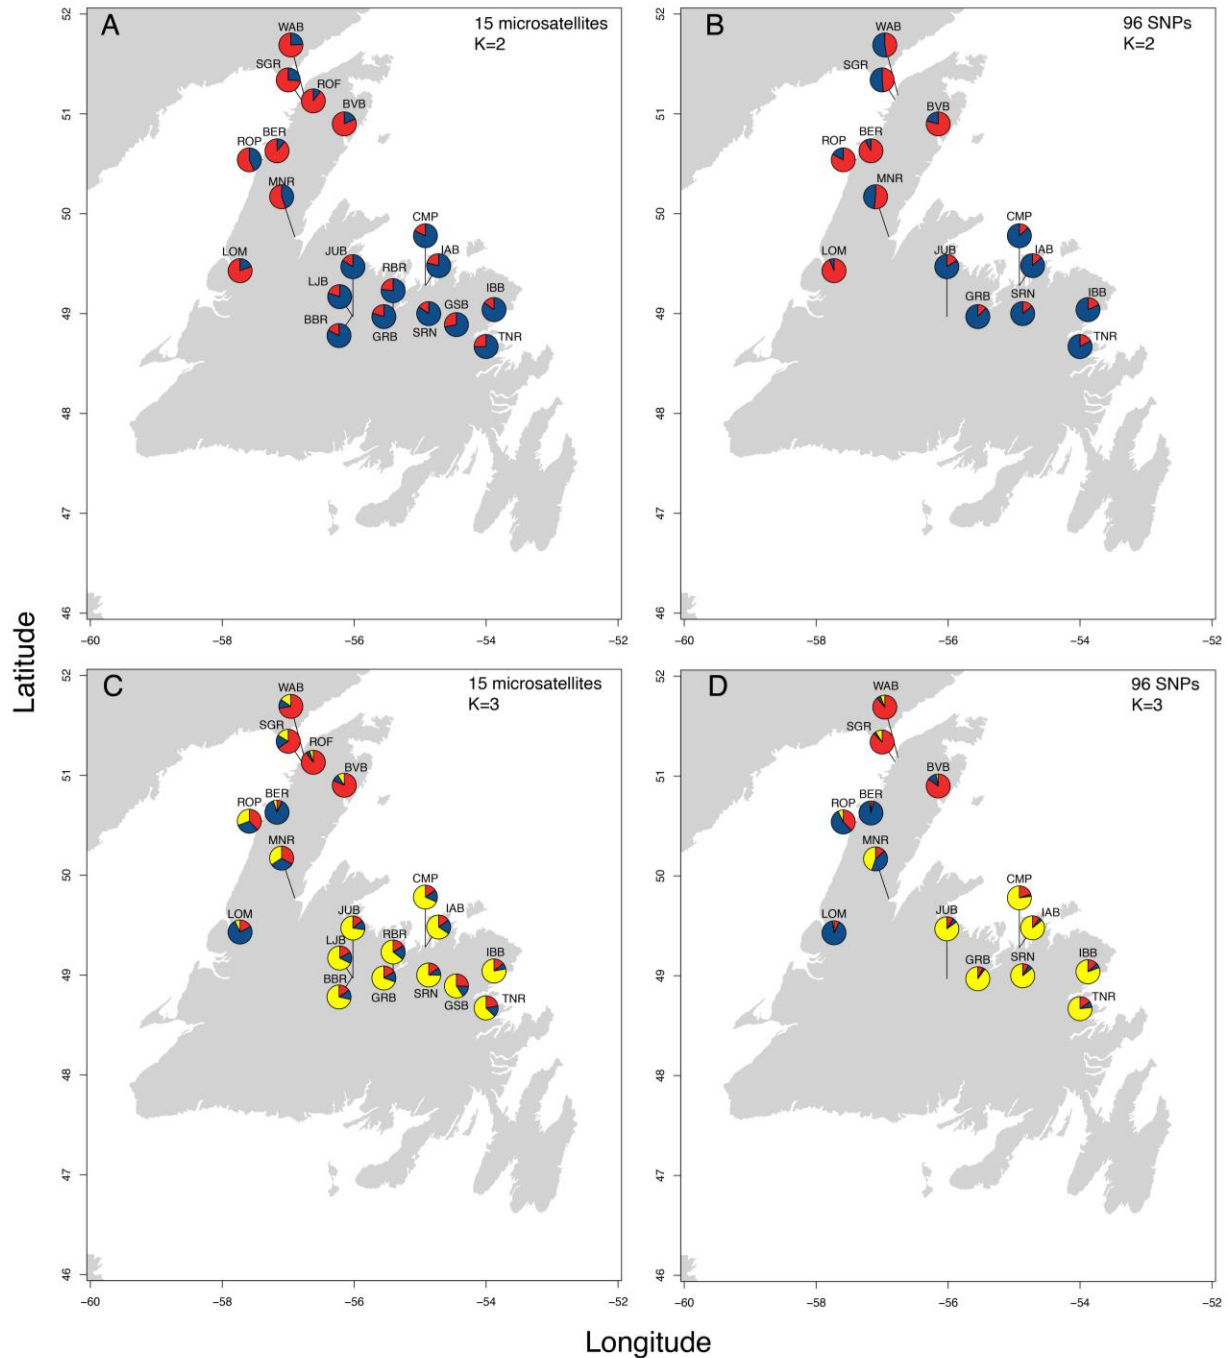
A

15 microsatellites
K=2

WAB
SGR
ROF
BVB
ROP
BER
MNR
CMP
LOM
JUB
IAB
RBR
LJB
IBB
GSB
BBR
SRN
GRB
TNR

52
51
50
49
48
47
46

−60
−58
−56
−54
−52

B

96 SNPs
K=2

WAB
SGR
BVB
ROP
BER
MNR
CMP
LOM
JUB
IAB
GRB
IBB
SRN
TNR

52
51
50
49
48
47
46

−60
−58
−56
−54
−52

C

15 microsatellites
K=3

WAB
SGR
ROF
BVB
ROP
BER
MNR
CMP
LOM
JUB
IAB
LJB
RBR
IBB
BBR
GRB
SRN
GSB
TNR

52
51
50
49
48
47
46

−60
−58
−56
−54
−52

D

96 SNPs
K=3

WAB
SGR
BVB
ROP
BER
MNR
CMP
LOM
JUB
IAB
GRB
IBB
SRN
TNR

52
51
50
49
48
47
46

−60
−58
−56
−54
−52

Latitude

Longitude